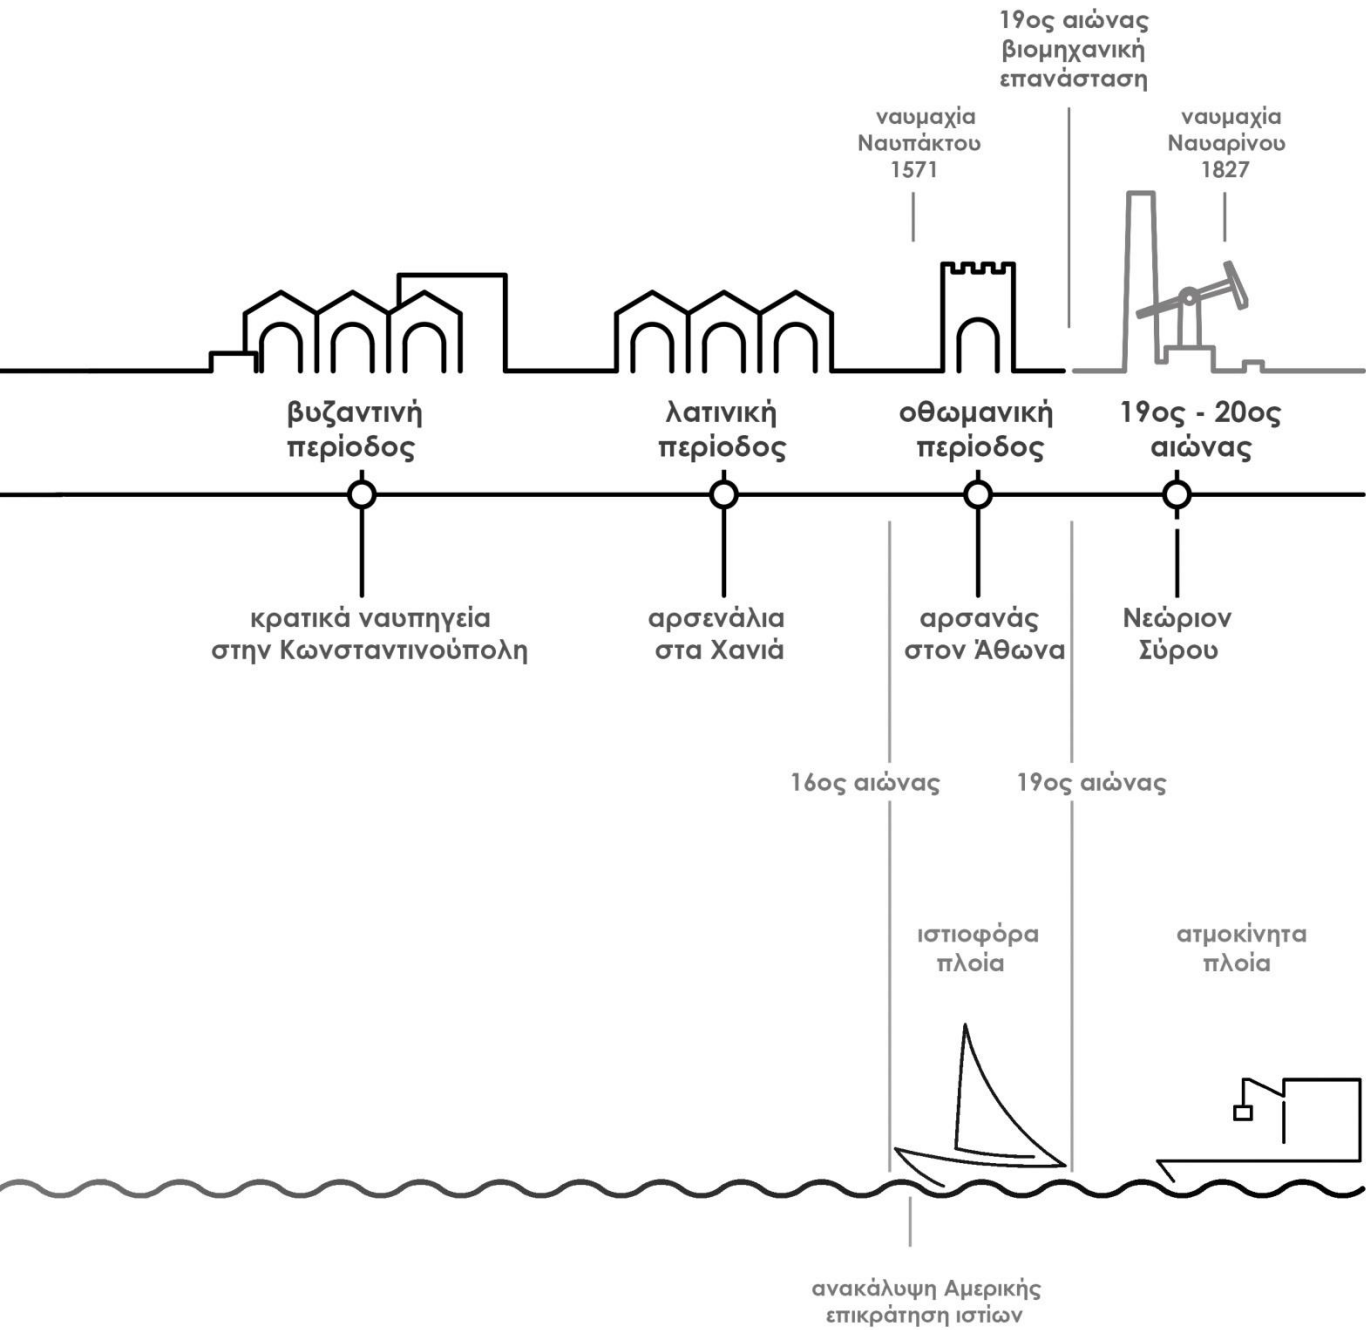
19ος αιώνας
βιομηχανική
επανάσταση

ναυμαχία
Ναυπάκτου
1571

ναυμαχία
Ναυαρίνου
1827

βυζαντινή
περίοδος

λατινική
περίοδος

οθωμανική
περίοδος

19ος - 20ος
αιώνας

κρατικά ναυπηγεία
στην Κωνσταντινούπολη

αρσενάλια
στα Χανιά

αρσανάς
στον Άθωνα

Νεώριον
Σύρου

16ος αιώνας

19ος αιώνας

ιστιοφόρα
πλοία

ατμοκίνητα
πλοία

ανακάλυψη Αμερικής
επικράτηση ιστίων